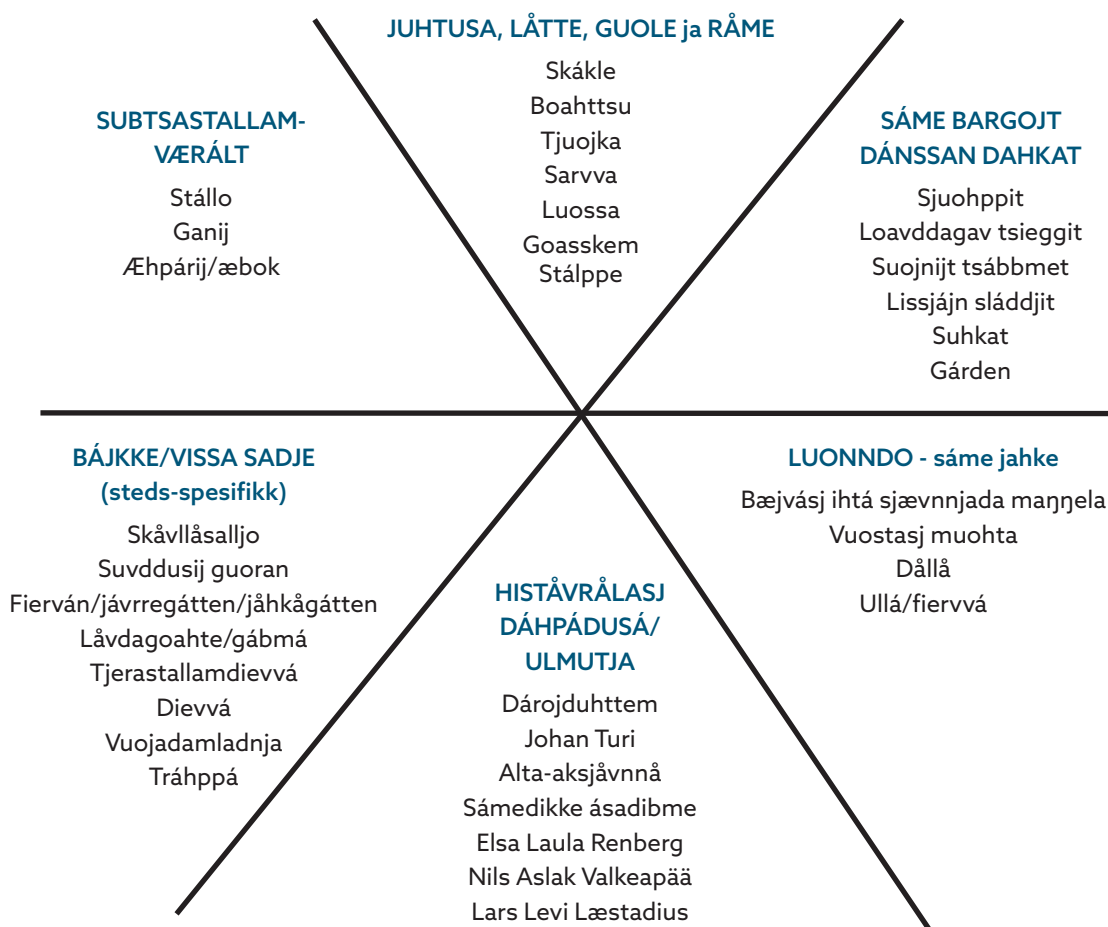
JUHTUSA, LÅTTE, GUOLE ja RÅME

Skákle
Boahttsu
Tjuojka
Sarvva
Luossa
Goasskem
Stálppe

SUBTSASTALLAMVÆRÁLT

Stállo
Ganij
Æhpárij/æbok

SÁME BARGOJT DÁNSSAN DAHKAT

Sjuohppit
Loavddagav tsieggit
Suojnijt tsábbmet
Lissjájn sláddjit
Suhkat
Gárden

BÁJKKE/VISSA SADJE (steds-spesifikk)

Skåvllåsalljo
Suvddusij guoran
Fierván/jávrregátten/jåhkågátten
Låvdagoahte/gábmá
Tjerastallamdievvá
Dievvá
Vuojadamladnja
Tráhppá

LUONNDO - sáme jahke

Bæjvásj ihtá sjævnnjada maŋŋela
Vuostasj muohta
Dållå
Ullá/fiervvá

HISTÅVRÅLASJ DÁHPÁDUSÁ/ ULMUTJA

Dárojduhttem
Johan Turi
Alta-aksjåvnnå
Sámedikke ásadibme
Elsa Laula Renberg
Nils Aslak Valkeapää
Lars Levi Læstadius